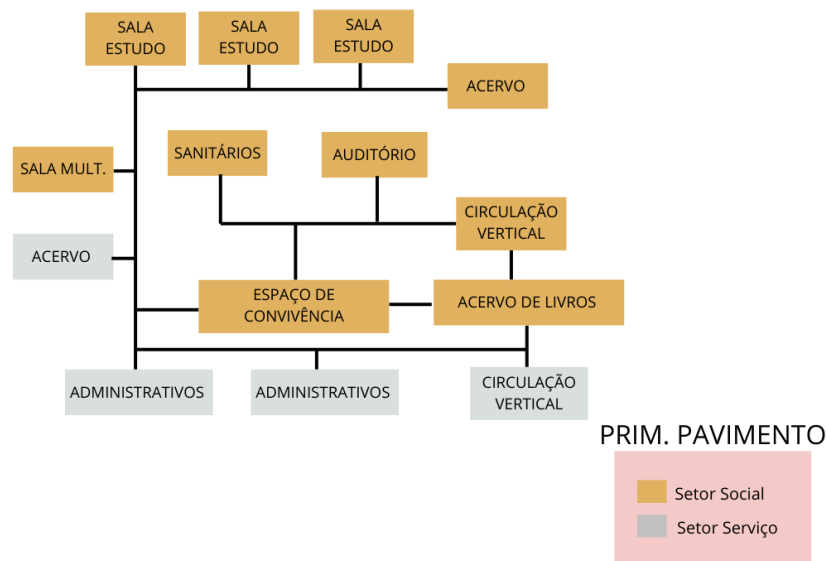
SALA ESTUDO

SALA ESTUDO

SALA ESTUDO

ACERVO

SALA MULT.

SANITÁRIOS

AUDITÓRIO

CIRCULAÇÃO VERTICAL

ACERVO

ESPAÇO DE CONVIVÊNCIA

ACERVO DE LIVROS

ADMINISTRATIVOS

ADMINISTRATIVOS

CIRCULAÇÃO VERTICAL

PRIM. PAVIMENTO

Setor Social

Setor Serviço